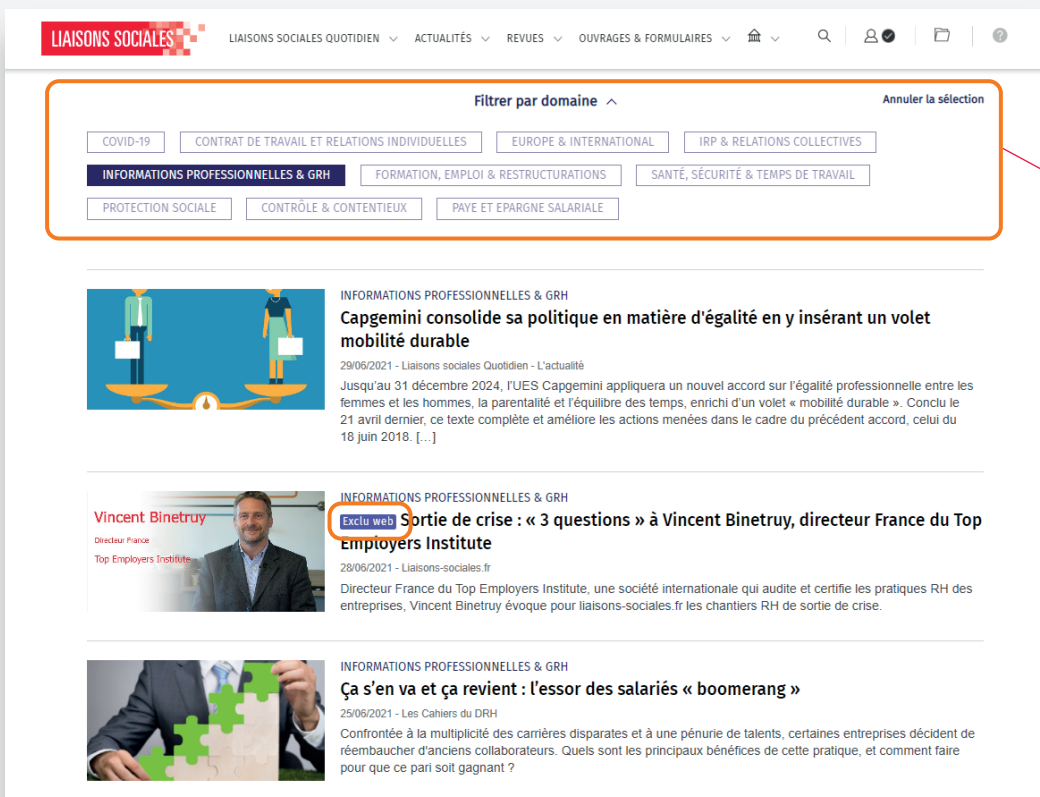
LIAISONS SOCIALES

LIAISONS SOCIALES QUOTIDIEN ACTUALITÉS REVUES OUVRAGES & FORMULAIRES

Filtrer par domaine

Annuler la sélection

COVID-19
CONTRAT DE TRAVAIL ET RELATIONS INDIVIDUELLES
EUROPE & INTERNATIONAL
IRP & RELATIONS COLLECTIVES
INFORMATIONS PROFESSIONNELLES & GRH
FORMATION, EMPLOI & RESTRUCTURATIONS
SANTÉ, SÉCURITÉ & TEMPS DE TRAVAIL
PROTECTION SOCIALE
CONTRÔLE & CONTENTIEUX
PAYE ET EPARGNE SALARIALE

INFORMATIONS PROFESSIONNELLES & GRH

Capgemini consolide sa politique en matière d'égalité en y insérant un volet mobilité durable

29/06/2021 - Liaisons sociales Quotidien - L'actualité

Jusqu'au 31 décembre 2024, l'UES Capgemini appliquera un nouvel accord sur l'égalité professionnelle entre les femmes et les hommes, la parentalité et l'équilibre des temps, enrichi d'un volet « mobilité durable ». Conclu le 21 avril dernier, ce texte complète et améliore les actions menées dans le cadre du précédent accord, celui du 18 juin 2018. [...]

Vincent Binetruy
Directeur France
Top Employers Institute

INFORMATIONS PROFESSIONNELLES & GRH

Exclu web Sortie de crise : « 3 questions » à Vincent Binetruy, directeur France du Top Employers Institute

28/06/2021 - Liaisons-sociales.fr

Directeur France du Top Employers Institute, une société internationale qui audite et certifie les pratiques RH des entreprises, Vincent Binetruy évoque pour liaisons-sociales.fr les chantiers RH de sortie de crise.

INFORMATIONS PROFESSIONNELLES & GRH

Ça s'en va et ça revient : l'essor des salariés « boomerang »

25/06/2021 - Les Cahiers du DRH

Confrontée à la multiplicité des carrières disparates et à une pénurie de talents, certaines entreprises décident de réembaucher d'anciens collaborateurs. Quels sont les principaux bénéfices de cette pratique, et comment faire pour que ce pari soit gagnant ?